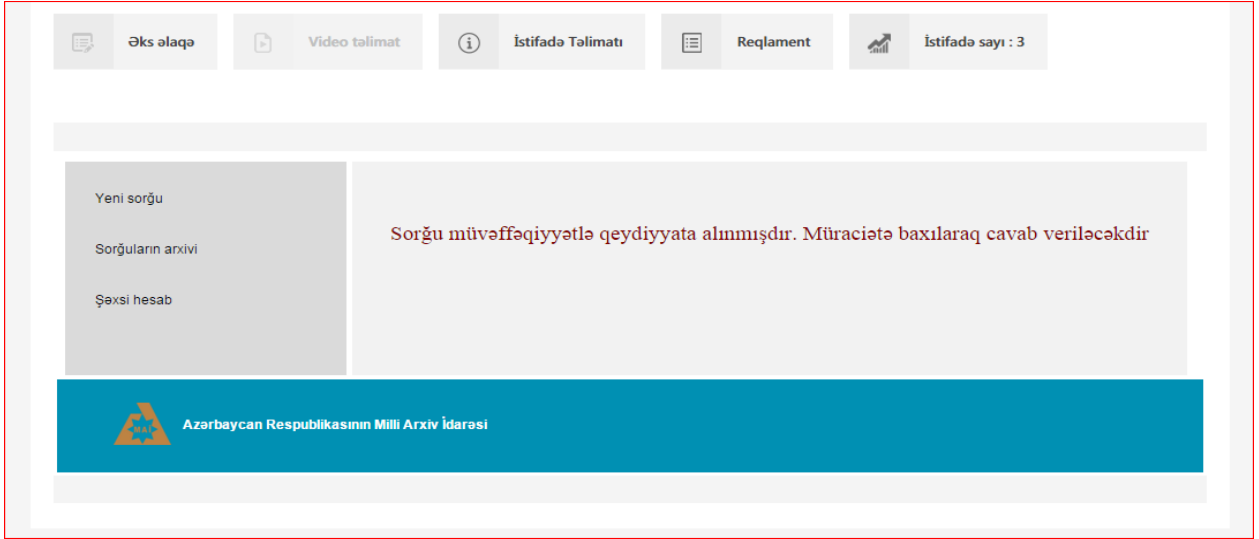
Əks əlaqə

Video təlimat

İstifadə Təlimatı

Reqlament

İstifadə sayı : 3

Yeni sorğu

Sorğuların arxivi

Şəxsi hesab

Sorğu müvəffəqiyyətlə qeydiyyata alınmışdır. Müraciətə baxılaraq cavab veriləcəkdir

MAİ

Azərbaycan Respublikasının Milli Arxiv İdarəsi